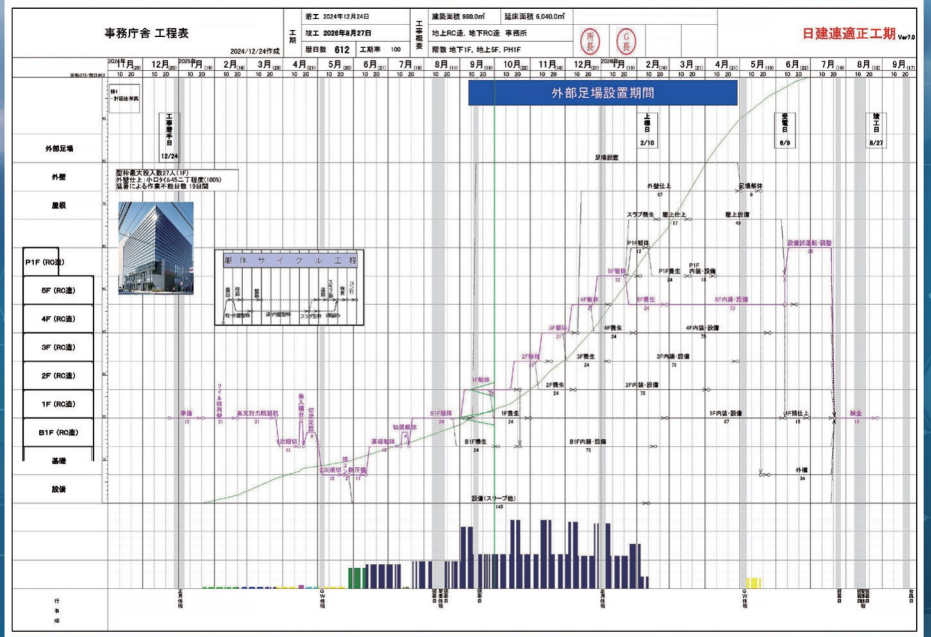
事務庁舎 工程表

2024/12/24作成

工期

着工 2024年12月24日
竣工 2026年8月27日
暦日数 612 工期率 100

工事概要

建築面積 980.0㎡ 延床面積 6,040.0㎡
地上RC造、地下RC造 事務所
階数 地下1F、地上5F、PH1F

所長

G長

日建連適正工期 Ver7.0

2024年 11月 12月 2025年 1月 2月 3月 4月 5月 6月 7月 8月 9月 10月 11月 12月 2026年 1月 2月 3月 4月 5月 6月 7月 8月 9月

10 20 10 20 10 20 10 20 10 20 10 20 10 20 10 20 10 20 10 20 10 20 10 20 10 20 10 20 10 20 10 20 10 20 10 20 10 20 10 20 10 20 10 20 10 20 10 20 10 20

外部足場設置期間

工事着手日 12/24

上棟日 2/10

受電日 6/9

竣工日 8/27

外部足場

外壁

屋根

P1F (RC造)

5F (RC造)

4F (RC造)

3F (RC造)

2F (RC造)

1F (RC造)

B1F (RC造)

基礎

設備

型枠最大投入数27人(1F)
外壁仕上：小口タイル45二丁程度(100%)
猛暑による作業不能日数 15日間

躯体サイクル工程

足場設置

外壁仕上

足場解体

スラブ養生

屋上仕上

屋上設備

P1F躯体

P1F養生

P1F内装・設備

設備試運転・調整

5F躯体

5F養生

5F内装・設備

4F躯体

4F養生

4F内装・設備

3F躯体

3F養生

3F内装・設備

2F躯体

2F養生

2F内装・設備

1F躯体

1F養生

1F内装・設備

4F(外)仕上

検査

準備

ソイル柱列壁

構台・山留・構台

1次根切

乗入構台

切梁架設

2次根切

3次根切

捨コン

耐圧版

基礎躯体

地下躯体

B1F躯体

B1F養生

B1F内装・設備

外構

設備(スリーブ他)

行事等

年末年始

GW休暇

夏季休暇

年末年始

GW休暇

夏季休暇